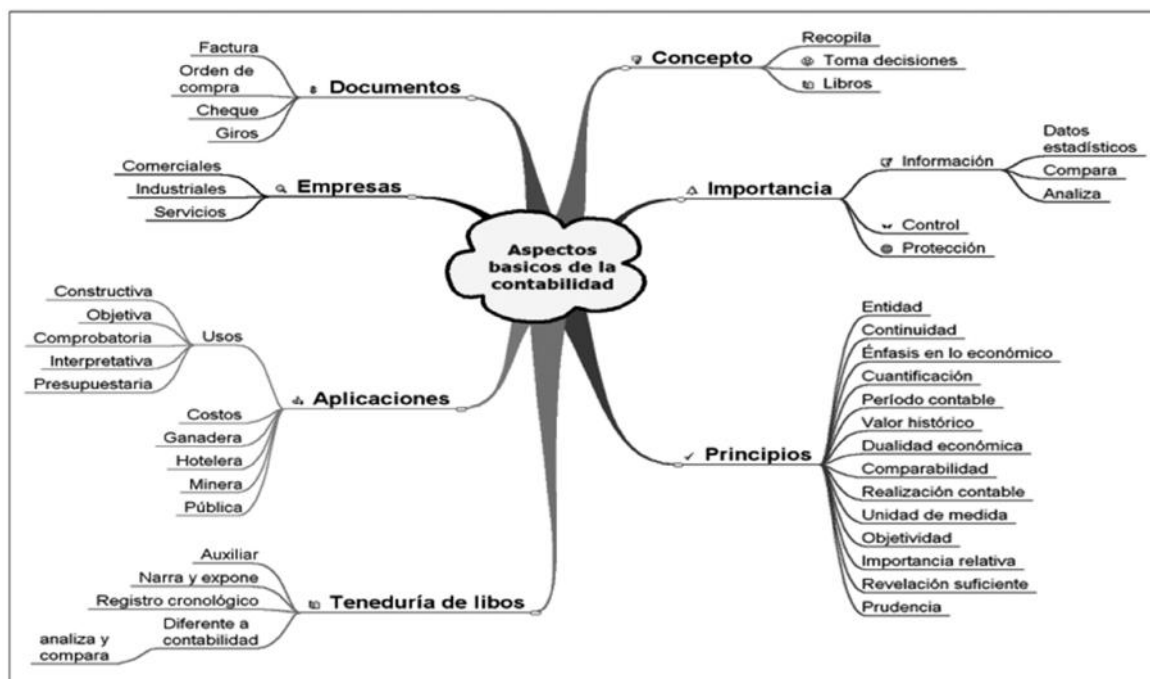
Aspectos basicos de la contabilidad

Documentos
Factura
Orden de compra
Cheque
Giros

Empresas
Comerciales
Industriales
Servicios

Aplicaciones
Usos
Constructiva
Objetiva
Comprobatoria
Interpretativa
Presupuestaria
Costos
Ganadera
Hotelera
Minera
Pública

Teneduría de libos
Auxiliar
Narra y expone
Registro cronológico
Diferente a contabilidad
analiza y compara

Concepto
Recopila
Toma decisiones
Libros

Importancia
Información
Datos estadísticos
Compara
Analiza
Control
Protección

Principios
Entidad
Continuidad
Énfasis en lo económico
Cuantificación
Período contable
Valor histórico
Dualidad económica
Comparabilidad
Realización contable
Unidad de medida
Objetividad
Importancia relativa
Revelación suficiente
Prudencia